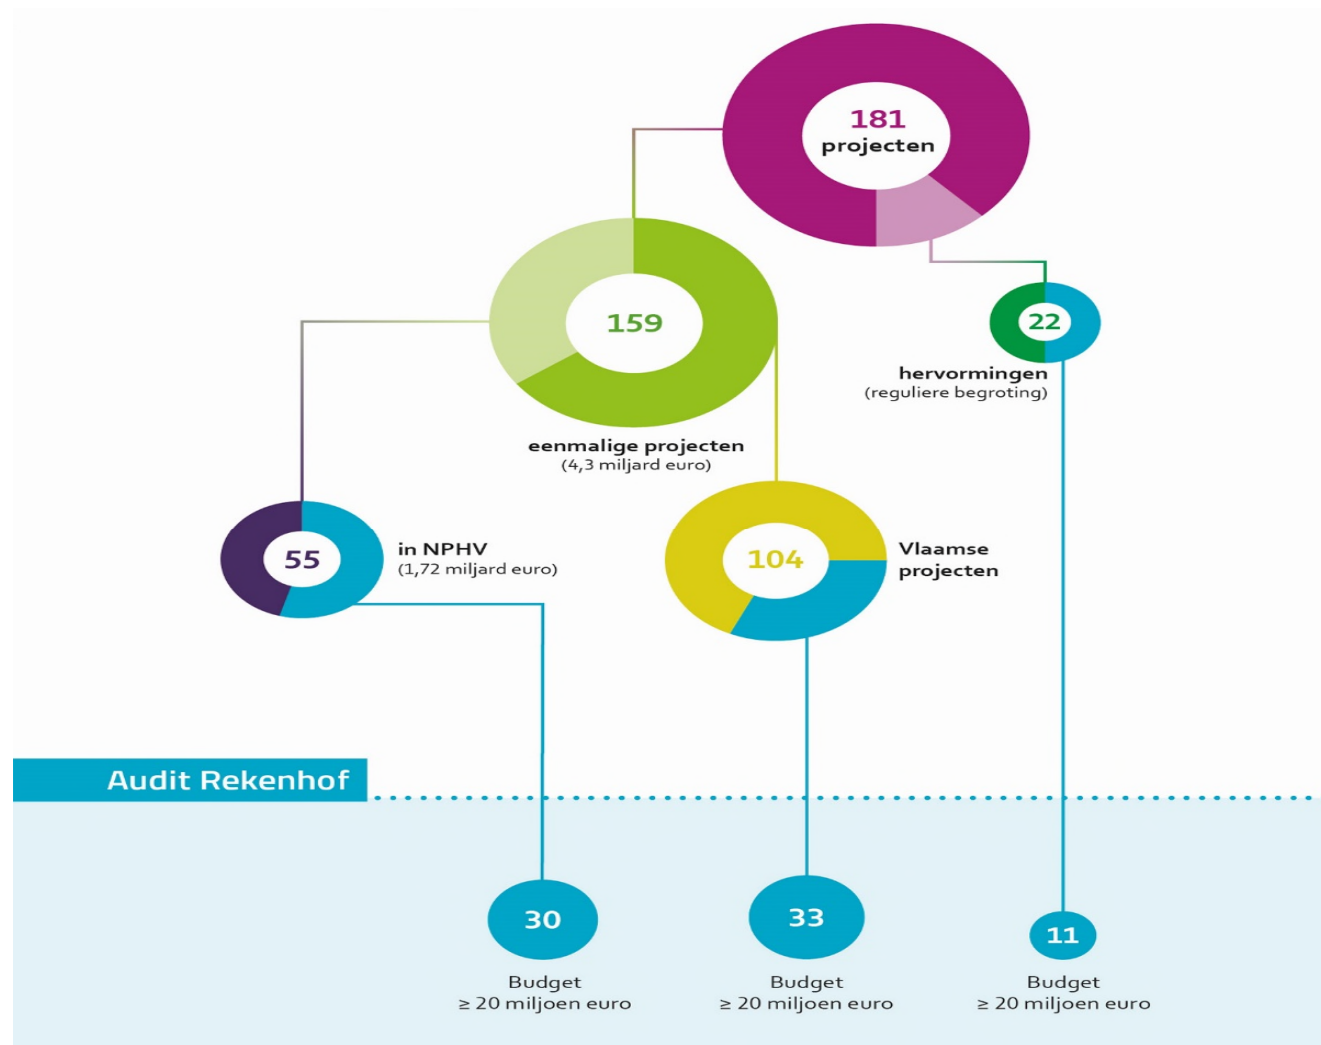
181
projecten

159

eenmalige projecten
(4,3 miljard euro)

22

hervormingen
(reguliere begroting)

55

in NPHV
(1,72 miljard euro)

104

Vlaamse projecten

Audit Rekenhof

30

Budget
≥ 20 miljoen euro

33

Budget
≥ 20 miljoen euro

11

Budget
≥ 20 miljoen euro